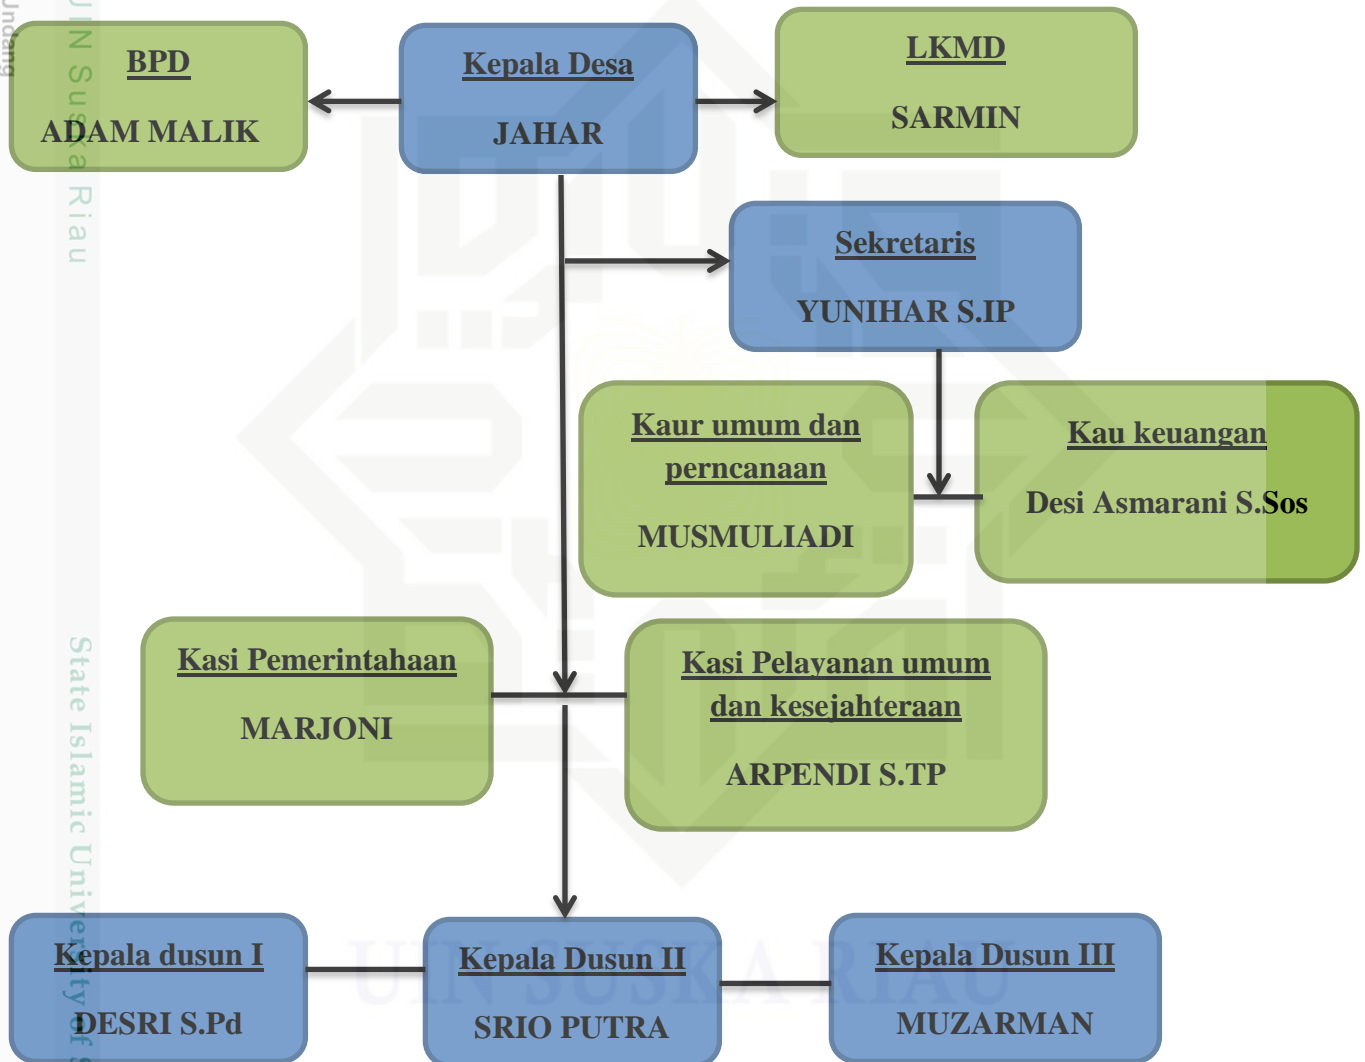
Undang

UIN Suska Riau

BPD

ADAM MALIK

Kepala Desa

JAHAR

LKMD

SARMIN

Sekretaris

YUNIHAR S.IP

Kaur umum dan perncanaan

MUSMULIADI

Kau keuangan

Desi Asmarani S.Sos

Kasi Pemerintahaan

MARJONI

Kasi Pelayanan umum dan kesejahteraan

ARPENDI S.TP

State Islamic University of S

Kepala dusun I

DESRI S.Pd

Kepala Dusun II

SRIO PUTRA

Kepala Dusun III

MUZARMAN

UIN SUSKA RIAU